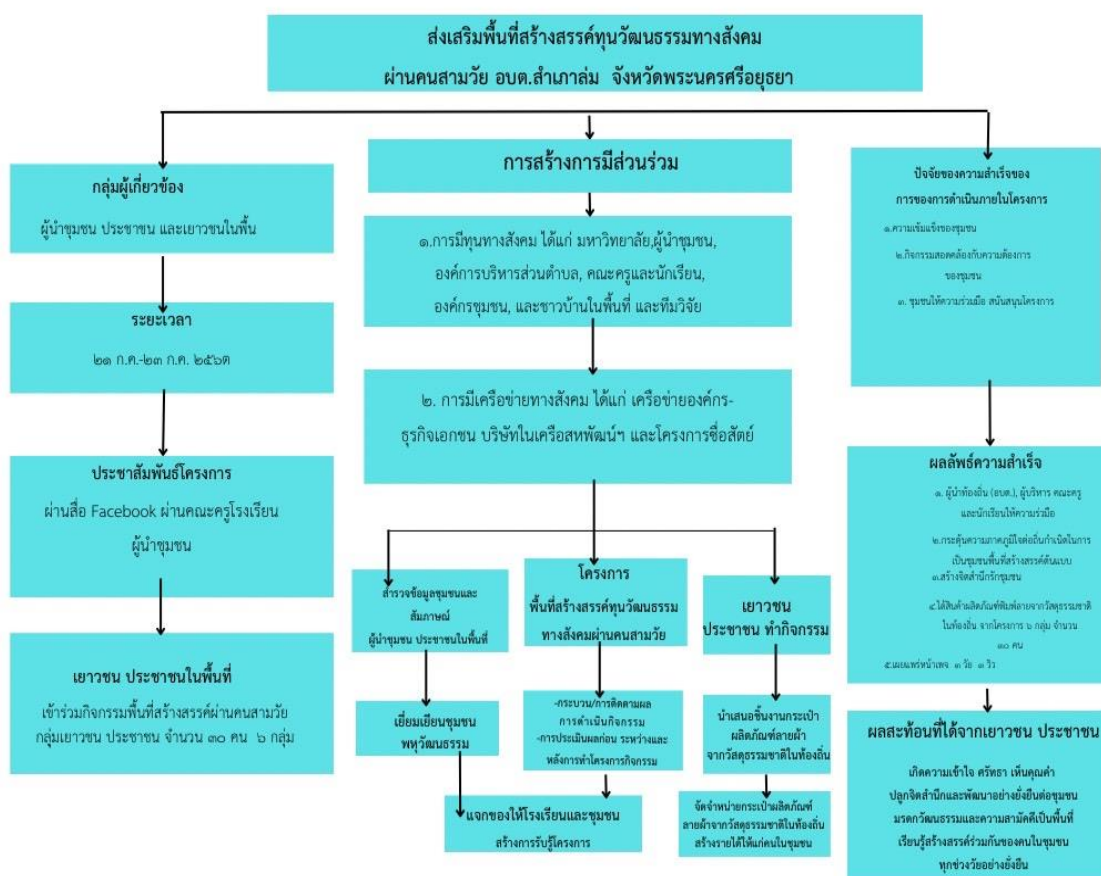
ส่งเสริมพื้นที่สร้างสรรค์ทุนวัฒนธรรมทางสังคม
ผ่านคนสามวัย อบต.สำเภาล่ม จังหวัดพระนครศรีอยุธยา

กลุ่มผู้เกี่ยวข้อง
ผู้นำชุมชน ประชาชน และเยาวชนในพื้น

ระยะเวลา
๒๑ ก.ค.-๒๓ ก.ค. ๒๕๖๓

ประชาสัมพันธ์โครงการ
ผ่านสื่อ Facebook ผ่านคณะครูโรงเรียน ผู้นำชุมชน

เยาวชน ประชาชนในพื้นที่
เข้าร่วมกิจกรรมพื้นที่สร้างสรรค์ผ่านคนสามวัย กลุ่มเยาวชน ประชาชน จำนวน ๓๐ คน ๖ กลุ่ม

การสร้างการมีส่วนร่วม

๑.การมีทุนทางสังคม ได้แก่ มหาวิทยาลัย,ผู้นำชุมชน, องค์การบริหารส่วนตำบล, คณะครูและนักเรียน, องค์กรชุมชน, และชาวบ้านในพื้นที่ และทีมวิจัย

๒. การมีเครือข่ายทางสังคม ได้แก่ เครือข่ายองค์กร-ธุรกิจเอกชน บริษัทในเครือสหพัฒน์ฯ และโครงการซื่อสัตย์

สำรวจข้อมูลชุมชนและสัมภาษณ์ ผู้นำชุมชน ประชาชนในพื้นที่

เยี่ยมเยียนชุมชน พหุวัฒนธรรม

โครงการ
พื้นที่สร้างสรรค์ทุนวัฒนธรรม ทางสังคมผ่านคนสามวัย

-กระบวน/การติดตามผล การดำเนินกิจกรรม
-การประเมินผลก่อน ระหว่างและหลังการทำโครงการกิจกรรม

แจกของให้โรงเรียนและชุมชน
สร้างการรับรู้โครงการ

เยาวชน
ประชาชน ทำกิจกรรม

นำเสนอชิ้นงานกระเป๋า ผลิตภัณฑ์ลายผ้า จากวัสดุธรรมชาติในท้องถิ่น

จัดจำหน่ายกระเป๋าผลิตภัณฑ์ ลายผ้าจากวัสดุธรรมชาติในท้องถิ่น สร้างรายได้ให้แก่คนในชุมชน

ปัจจัยของความสำเร็จของ
การของการดำเนินภายในโครงการ
๑.ความเข้มแข็งของชุมชน
๒.กิจกรรมสอดคล้องกับความต้องการ ของชุมชน
๓. ชุมชนให้ความร่วมมือ สนับสนุนโครงการ

ผลลัพธ์ความสำเร็จ
๑. ผู้นำท้องถิ่น (อบต.), ผู้บริหาร คณะครู และนักเรียนให้ความร่วมมือ
๒.กระตุ้นความภาคภูมิใจต่อพื้นที่ก่อให้เกิดในการ เป็นชุมชนพื้นที่สร้างสรรค์ต้นแบบ
๓.สร้างจิตสำนึกรักชุมชน
๔.ได้สินค้าผลิตภัณฑ์พิมพ์ลายจากวัสดุธรรมชาติ ในท้องถิ่น จากโครงการ ๖ กลุ่ม จำนวน ๓๐ คน
๕.เผยแพร่หน้าเพจ ๓ วัย ๑ วิว

ผลสะท้อนที่ได้จากเยาวชน ประชาชน
เกิดความเข้าใจ ศรัทธา เห็นคุณค่า ปลูกจิตสำนึกและพัฒนาอย่างยั่งยืนต่อชุมชน มรดกวัฒนธรรมและความสามัคคีเป็นพื้นที่ เรียนรู้สร้างสรรค์ร่วมกันของคนในชุมชน ทุกช่วงวัยอย่างยั่งยืน